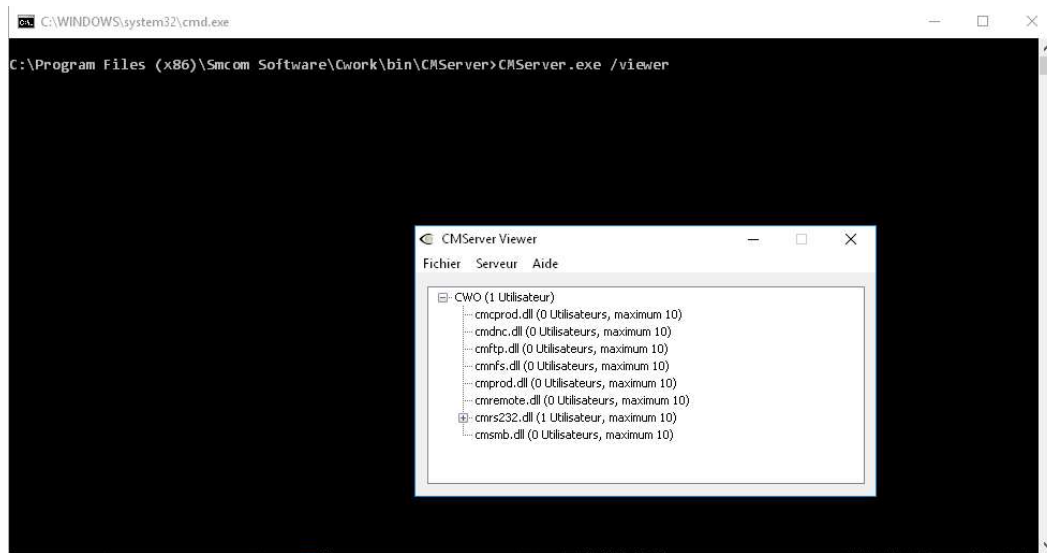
C:\WINDOWS\system32\cmd.exe

C:\Program Files (x86)\Smcom Software\Cwork\bin\CMServer>CMServer.exe /viewer

CMServer Viewer

Fichier Serveur Aide

CWO (1 Utilisateur)
cmcprod.dll (0 Utilisateurs, maximum 10)
cmdnc.dll (0 Utilisateurs, maximum 10)
cmftp.dll (0 Utilisateurs, maximum 10)
cmnfs.dll (0 Utilisateurs, maximum 10)
cmprod.dll (0 Utilisateurs, maximum 10)
cmremote.dll (0 Utilisateurs, maximum 10)
cmrs232.dll (1 Utilisateur, maximum 10)
cmsmb.dll (0 Utilisateurs, maximum 10)